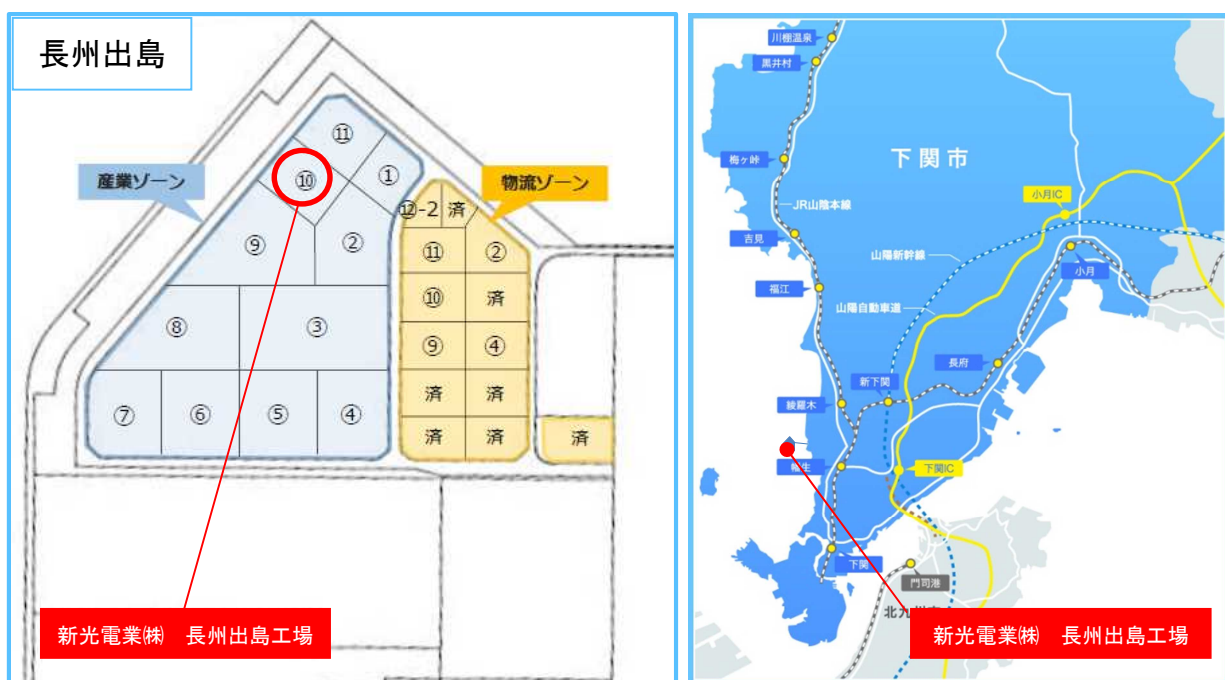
長州出島

産業ゾーン

物流ゾーン

⑪
⑩
①
⑫-2 済
⑨
②
⑪ ②
⑩ 済
⑧
③
⑨ ④
済 済
⑦ ⑥ ⑤ ④
済 済
済

新光電業㈱　長州出島工場

川棚温泉
黒井村
梅ヶ峠
下関市
JR山陰本線
小月IC
吉見
山陽新幹線
小月
福江
山陽自動車道
長府
新下関
綾羅木
幡生
下関IC
下関
門司港
北九州市

新光電業㈱　長州出島工場